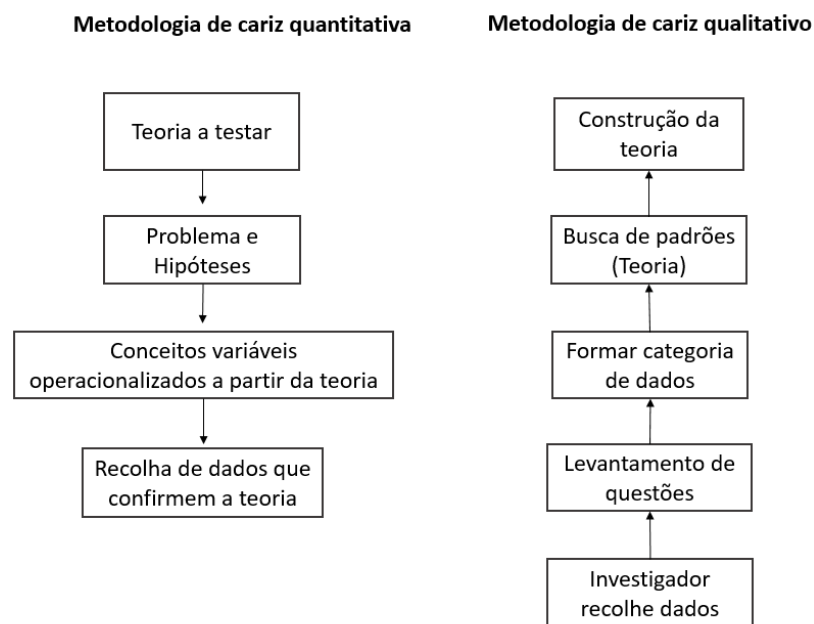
Metodologia de cariz quantitativa

Teoria a testar

Problema e Hipóteses

Conceitos variáveis operacionalizados a partir da teoria

Recolha de dados que confirmem a teoria

Metodologia de cariz qualitativo

Construção da teoria

Busca de padrões (Teoria)

Formar categoria de dados

Levantamento de questões

Investigador recolhe dados